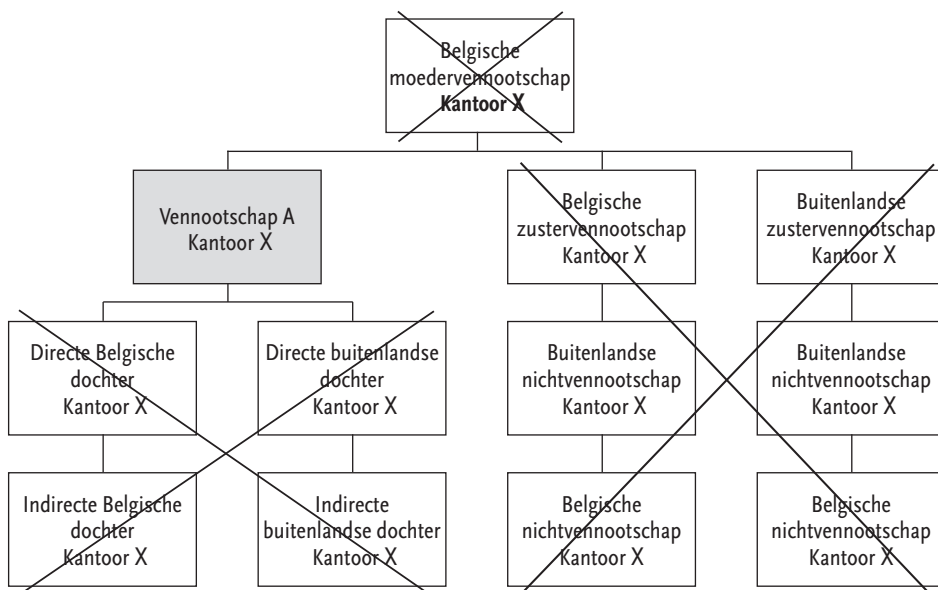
Belgische moedervennootschap **Kantoor X**

Vennootschap A
Kantoor X

Belgische zustervennootschap
Kantoor X

Buitenlandse zustervennootschap
Kantoor X

Directe Belgische dochter
Kantoor X

Directe buitenlandse dochter
Kantoor X

Buitenlandse nichtvennootschap
Kantoor X

Buitenlandse nichtvennootschap
Kantoor X

Indirecte Belgische dochter
Kantoor X

Indirecte buitenlandse dochter
Kantoor X

Belgische nichtvennootschap
Kantoor X

Belgische nichtvennootschap
Kantoor X